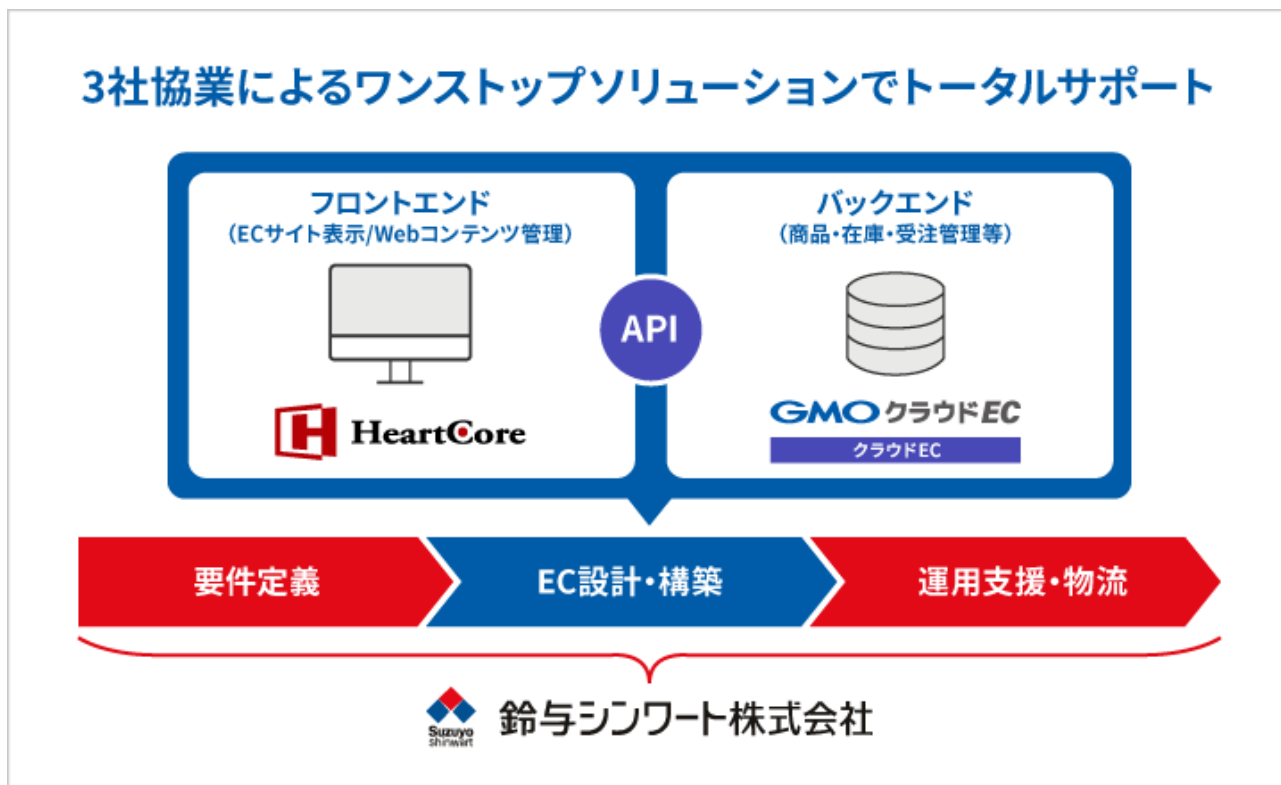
3社協業によるワンストップソリューションでトータルサポート

フロントエンド
（ECサイト表示/Webコンテンツ管理）

HeartCore

API

バックエンド
（商品・在庫・受注管理等）

GMOクラウドEC
クラウドEC

要件定義

EC設計・構築

運用支援・物流

Suzuyo Shinwart
鈴与シンワート株式会社